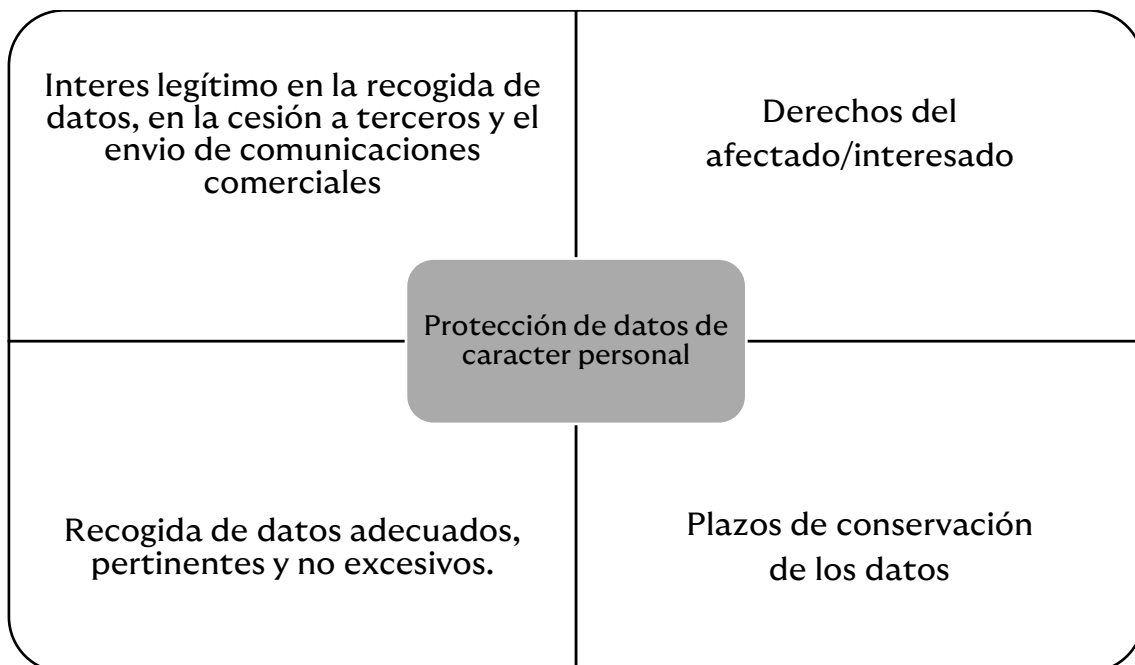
Interes legítimo en la recogida de datos, en la cesión a terceros y el envio de comunicaciones comerciales

Derechos del afectado/interesado

Protección de datos de caracter personal

Recogida de datos adecuados, pertinentes y no excesivos.

Plazos de conservación de los datos